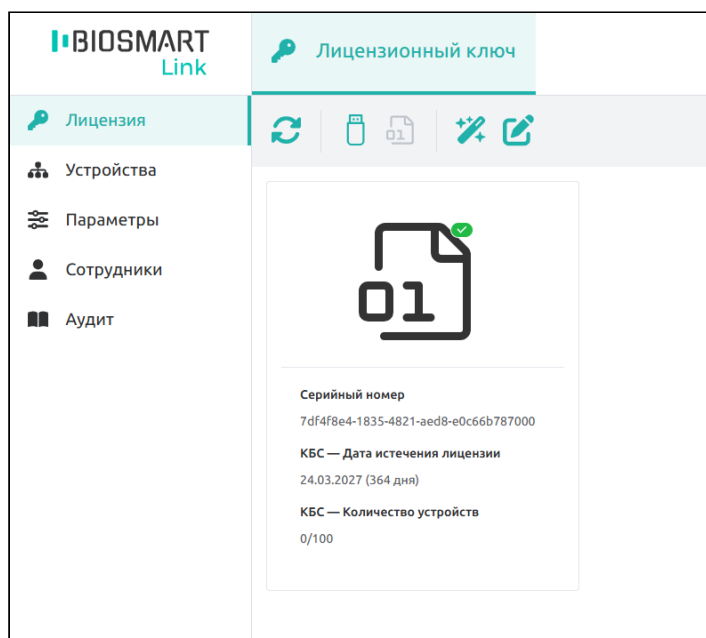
BIOSMART
Link

Лицензионный ключ

Лицензия
Устройства
Параметры
Сотрудники
Аудит

01

Серийный номер
7df4f8e4-1835-4821-aed8-e0c66b787000

КБС — Дата истечения лицензии
24.03.2027 (364 дня)

КБС — Количество устройств
0/100